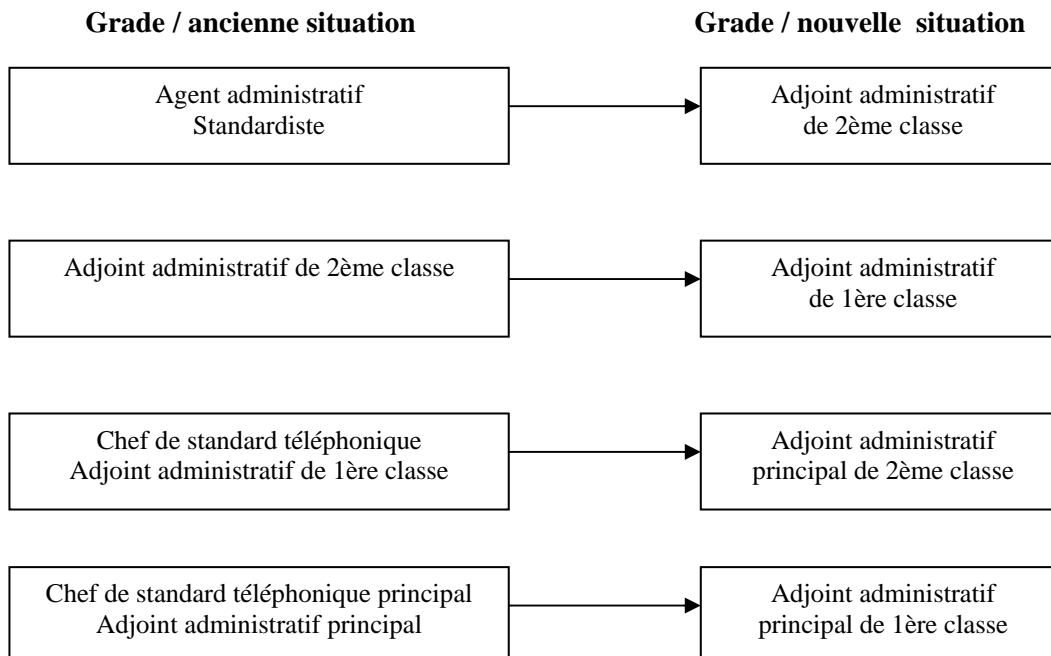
Grade / ancienne situation

Grade / nouvelle situation

Agent administratif
Standardiste

Adjoint administratif
de 2ème classe

Adjoint administratif de 2ème classe

Adjoint administratif
de 1ère classe

Chef de standard téléphonique
Adjoint administratif de 1ère classe

Adjoint administratif
principal de 2ème classe

Chef de standard téléphonique principal
Adjoint administratif principal

Adjoint administratif
principal de 1ère classe